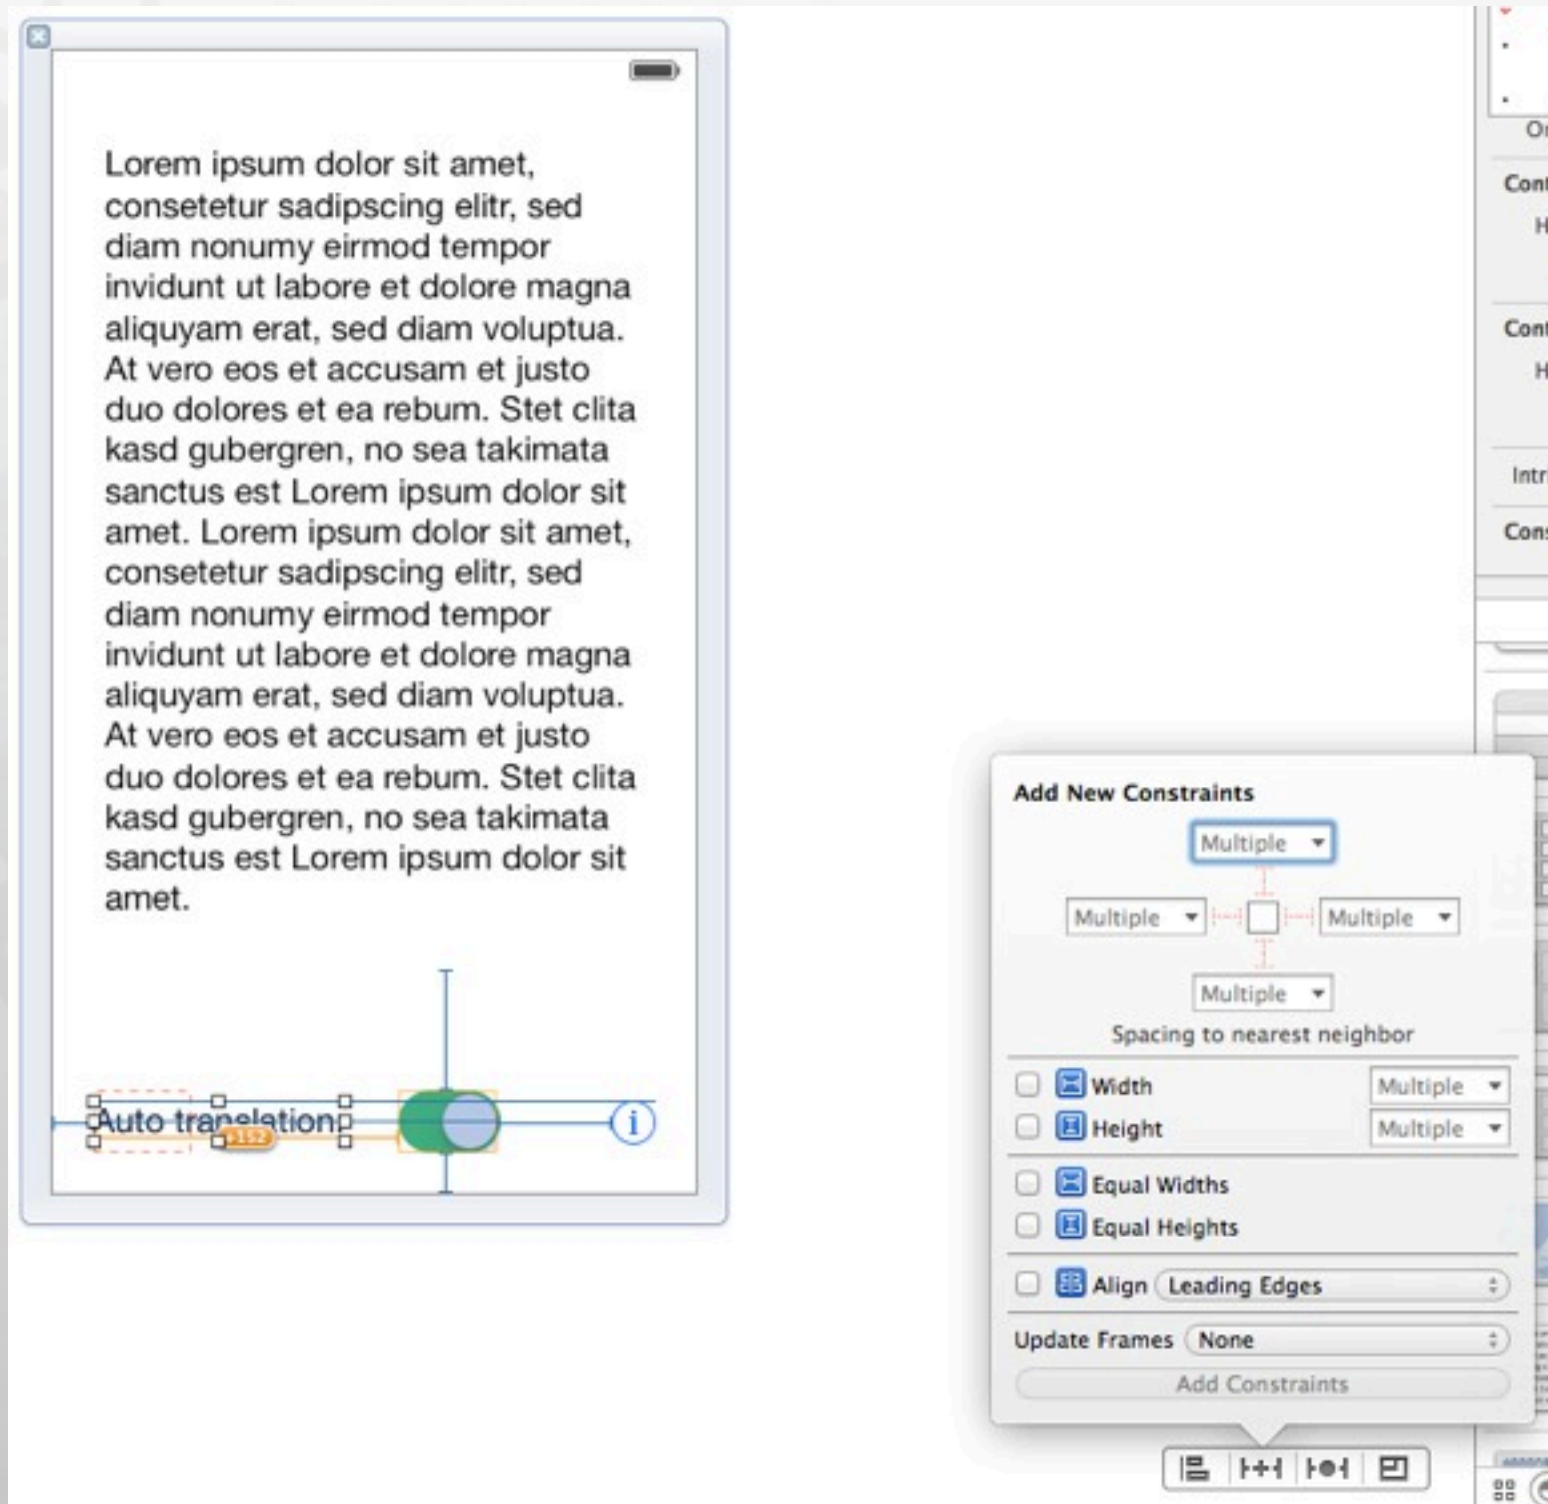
Lorem ipsum dolor sit amet, consetetur sadipscing elitr, sed diam nonumy eirmod tempor invidunt ut labore et dolore magna aliquyam erat, sed diam voluptua. At vero eos et accusam et justo duo dolores et ea rebum. Stet clita kasd gubergren, no sea takimata sanctus est Lorem ipsum dolor sit amet. Lorem ipsum dolor sit amet, consetetur sadipscing elitr, sed diam nonumy eirmod tempor invidunt ut labore et dolore magna aliquyam erat, sed diam voluptua. At vero eos et accusam et justo duo dolores et ea rebum. Stet clita kasd gubergren, no sea takimata sanctus est Lorem ipsum dolor sit amet.

Auto translation

Add New Constraints

Multiple

Multiple

Multiple

Multiple

Spacing to nearest neighbor

Width Multiple

Height Multiple

Equal Widths

Equal Heights

Align Leading Edges

Update Frames None

Add Constraints

Or

Con

H

Con

H

Intr

Con